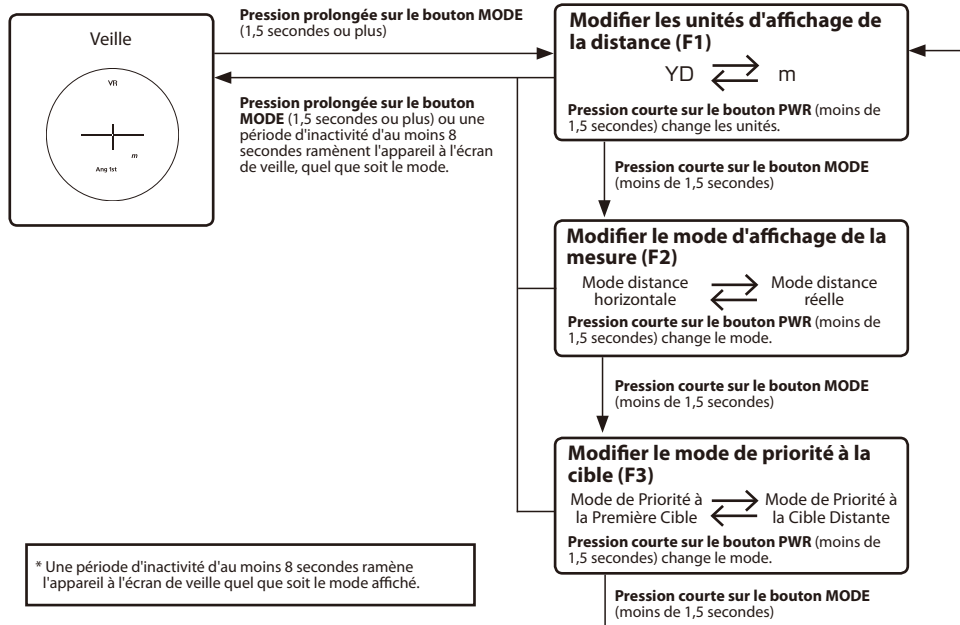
Veille

VR

m

Ang 1st

**Pression prolongée sur le bouton MODE** (1,5 secondes ou plus)

**Pression prolongée sur le bouton MODE** (1,5 secondes ou plus) ou une période d'inactivité d'au moins 8 secondes ramènent l'appareil à l'écran de veille, quel que soit le mode.

**Modifier les unités d'affichage de la distance (F1)**

YD ⇄ m

**Pression courte sur le bouton PWR** (moins de 1,5 secondes) change les unités.

**Pression courte sur le bouton MODE** (moins de 1,5 secondes)

**Modifier le mode d'affichage de la mesure (F2)**

Mode distance horizontale ⇄ Mode distance réelle

**Pression courte sur le bouton PWR** (moins de 1,5 secondes) change le mode.

**Pression courte sur le bouton MODE** (moins de 1,5 secondes)

**Modifier le mode de priorité à la cible (F3)**

Mode de Priorité à la Première Cible ⇄ Mode de Priorité à la Cible Distante

**Pression courte sur le bouton PWR** (moins de 1,5 secondes) change le mode.

**Pression courte sur le bouton MODE** (moins de 1,5 secondes)

* Une période d'inactivité d'au moins 8 secondes ramène l'appareil à l'écran de veille quel que soit le mode affiché.